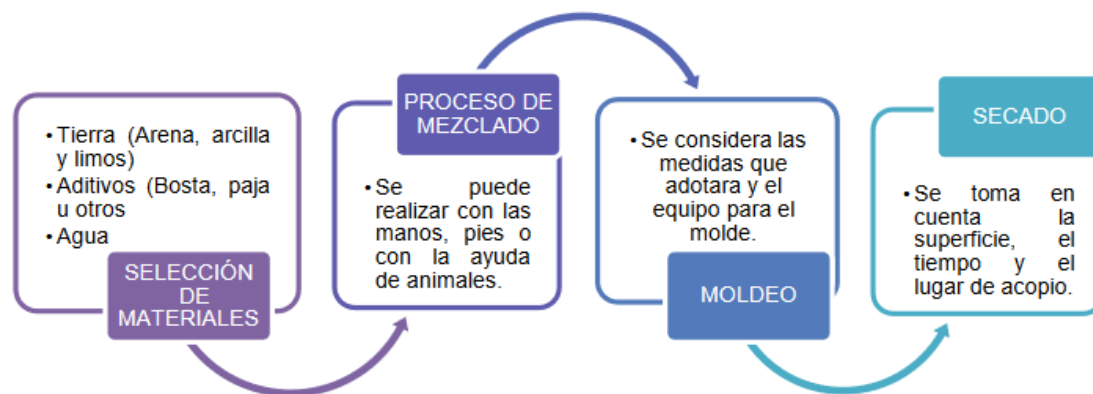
• Tierra (Arena, arcilla y limos)
• Aditivos (Bosta, paja u otros
• Agua

SELECCIÓN DE MATERIALES

PROCESO DE MEZCLADO

• Se puede realizar con las manos, pies o con la ayuda de animales.

• Se considera las medidas que adotara y el equipo para el molde.

MOLDEO

SECADO

• Se toma en cuenta la superficie, el tiempo y el lugar de acopio.